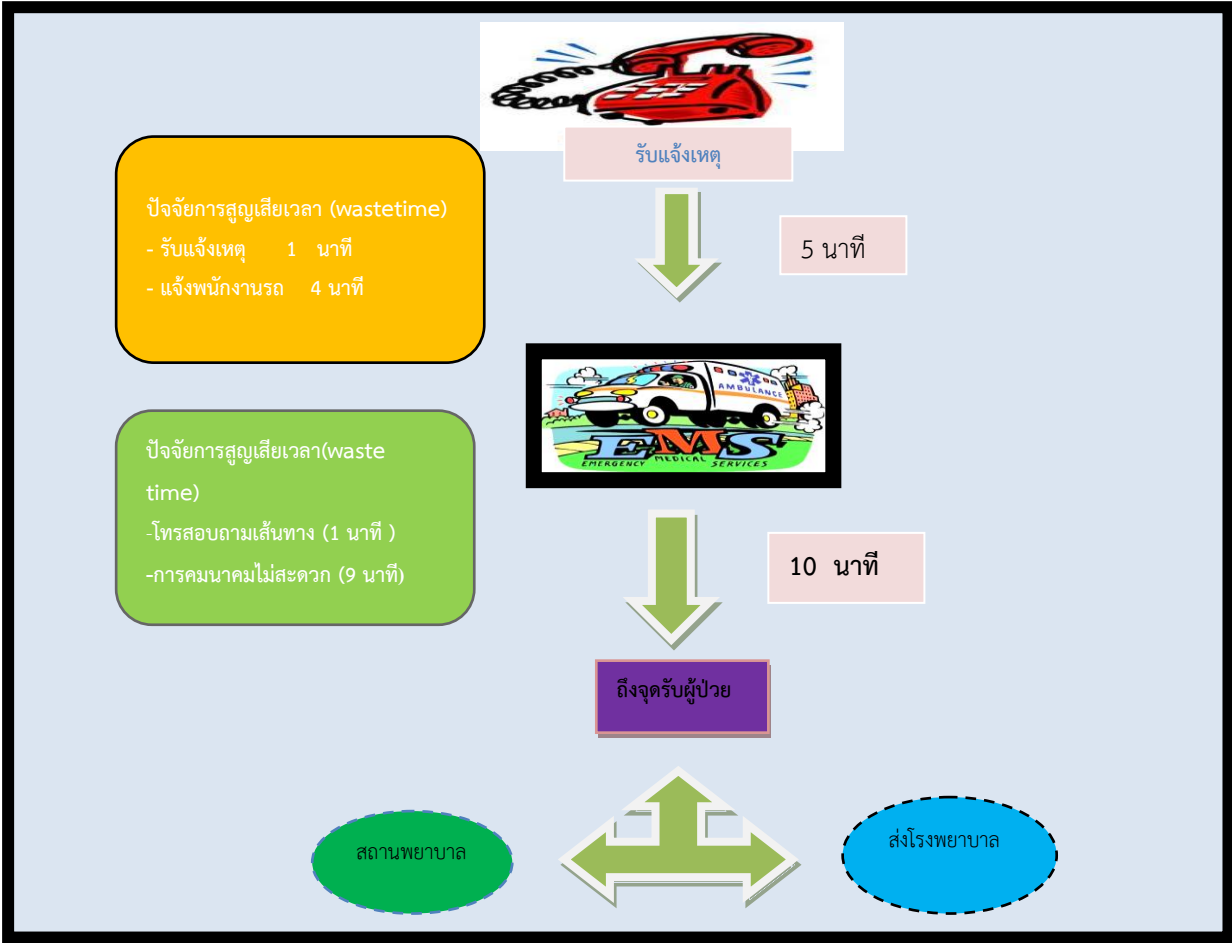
รับแจ้งเหตุ

ปัจจัยการสูญเสียเวลา (wastetime)
- รับแจ้งเหตุ 1 นาที
- แจ้งพนักงานรถ 4 นาที

5 นาที

AMBULANCE
EMS
EMERGENCY MEDICAL SERVICES

ปัจจัยการสูญเสียเวลา(waste time)
-โทรสอบถามเส้นทาง (1 นาที )
-การคมนาคมไม่สะดวก (9 นาที)

10 นาที

ถึงจุดรับผู้ป่วย

สถานพยาบาล

ส่งโรงพยาบาล